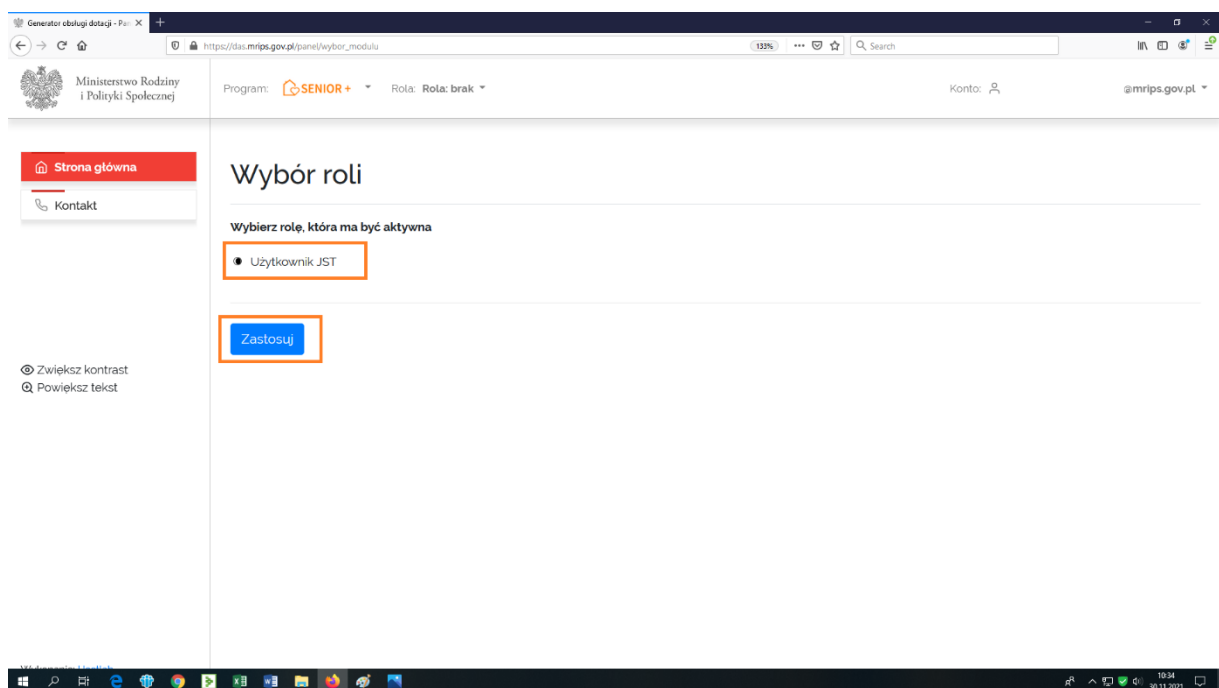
Generator obsługi dotacji - Pan

https://das.mrips.gov.pl/panel/wybor_modulu

133%

Search

Ministerstwo Rodziny i Polityki Społecznej

Program: SENIOR +

Rola: Rola: brak

Konto:

@mrips.gov.pl

Strona główna

Kontakt

Zwiększ kontrast

Powiększ tekst

Wybór roli

Wybierz rolę, która ma być aktywna

Użytkownik JST

Zastosuj

10:34
30.11.2021